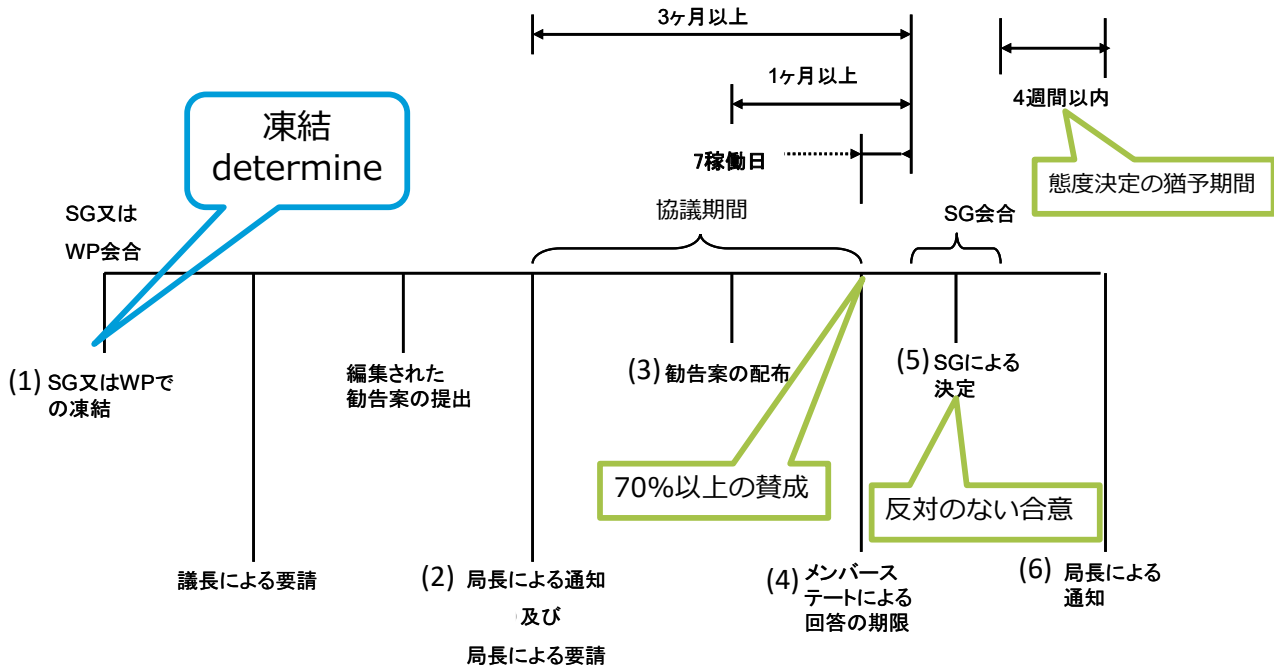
3ヶ月以上

1ヶ月以上

4週間以内

凍結
determine

7稼働日

態度決定の猶予期間

SG又は
WP会合

協議期間

SG会合

(1) SG又はWPでの凍結

編集された勧告案の提出

(3) 勧告案の配布

(5) SGによる決定

70%以上の賛成

反対のない合意

議長による要請

(2) 局長による通知
及び
局長による要請

(4) メンバーステートによる回答の期限

(6) 局長による通知